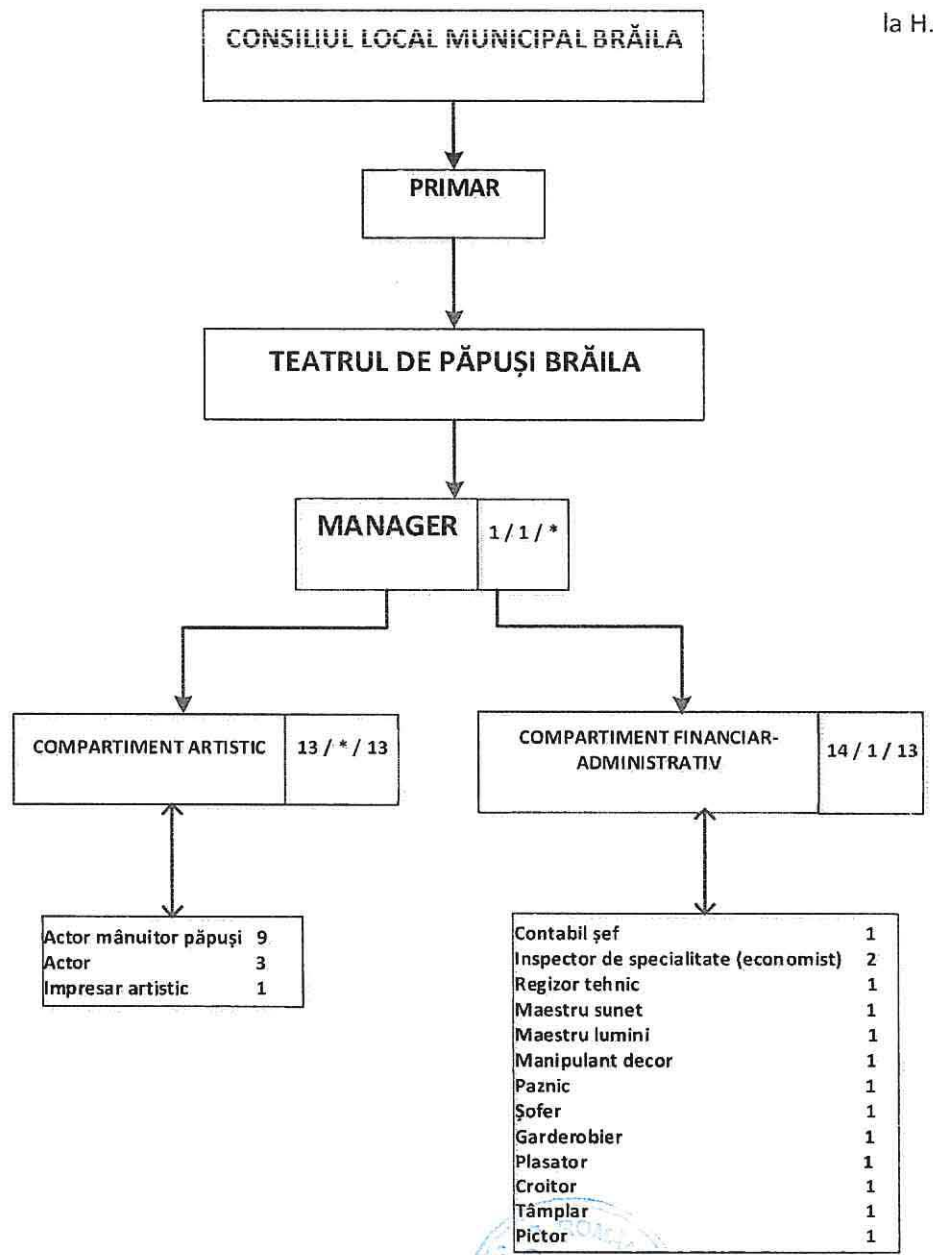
la H.

CONSILIUL LOCAL MUNICIPAL BRĂILA

PRIMAR

TEATRUL DE PĂPUȘI BRĂILA

MANAGER 1 / 1 / *

COMPARTIMENT ARTISTIC 13 / * / 13

COMPARTIMENT FINANCIAR-ADMINISTRATIV 14 / 1 / 13

| | |
|---|---|
| Actor mânuitor păpuși | 9 |
| Actor | 3 |
| Impresar artistic | 1 |

| | |
|---|---|
| Contabil șef | 1 |
| Inspector de specialitate (economist) | 2 |
| Regizor tehnic | 1 |
| Maestru sunet | 1 |
| Maestru lumini | 1 |
| Manipulant decor | 1 |
| Paznic | 1 |
| Șofer | 1 |
| Garderobier | 1 |
| Plasator | 1 |
| Croitor | 1 |
| Tâmplar | 1 |
| Pictor | 1 |

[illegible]